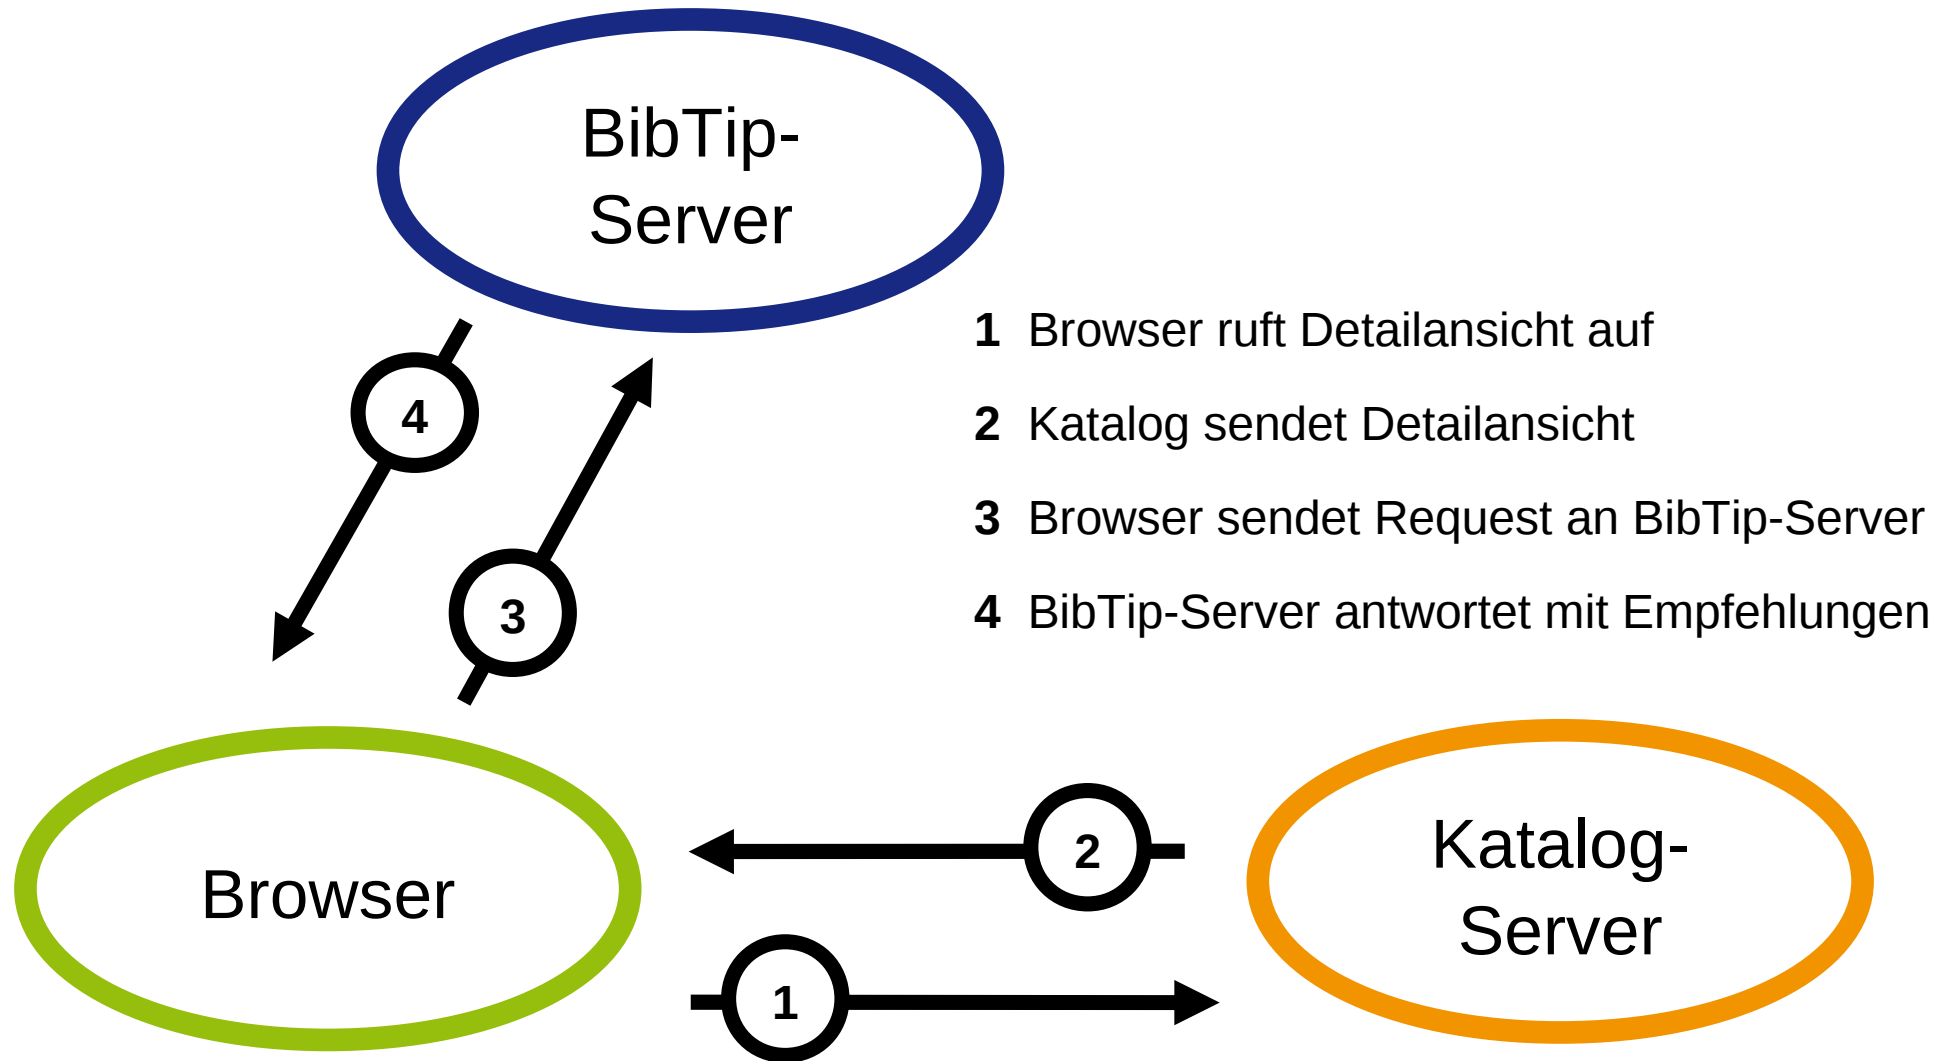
BibTip-Server

1 Browser ruft Detailansicht auf

2 Katalog sendet Detailansicht

3 Browser sendet Request an BibTip-Server

4 BibTip-Server antwortet mit Empfehlungen

4

3

Browser

2

1

Katalog-Server